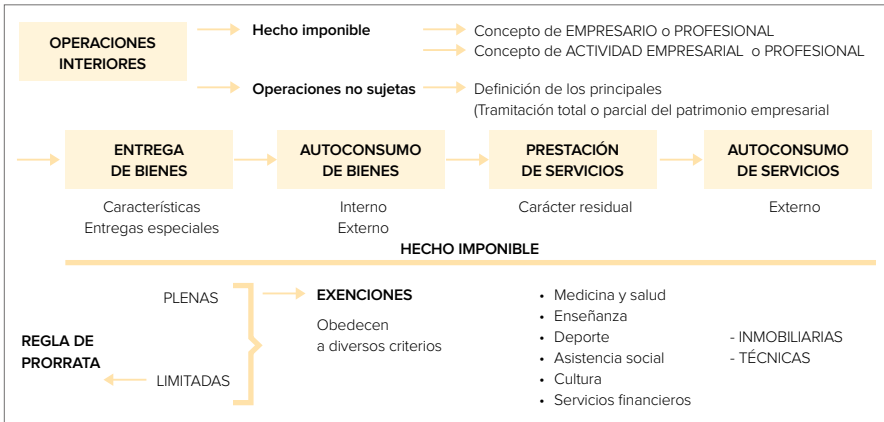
OPERACIONES INTERIORES

Hecho imponible

Concepto de EMPRESARIO o PROFESIONAL
Concepto de ACTIVIDAD EMPRESARIAL o PROFESIONAL

Operaciones no sujetas

Definición de los principales
(Tramitación total o parcial del patrimonio empresarial

ENTREGA DE BIENES

AUTOCONSUMO DE BIENES

PRESTACIÓN DE SERVICIOS

AUTOCONSUMO DE SERVICIOS

Características
Entregas especiales

Interno
Externo

Carácter residual

Externo

HECHO IMPONIBLE

PLENAS

EXENCIONES

Obedecen
a diversos criterios

REGLA DE PRORRATA

LIMITADAS

• Medicina y salud
• Enseñanza
• Deporte
• Asistencia social
• Cultura
• Servicios financieros

- INMOBILIARIAS
- TÉCNICAS